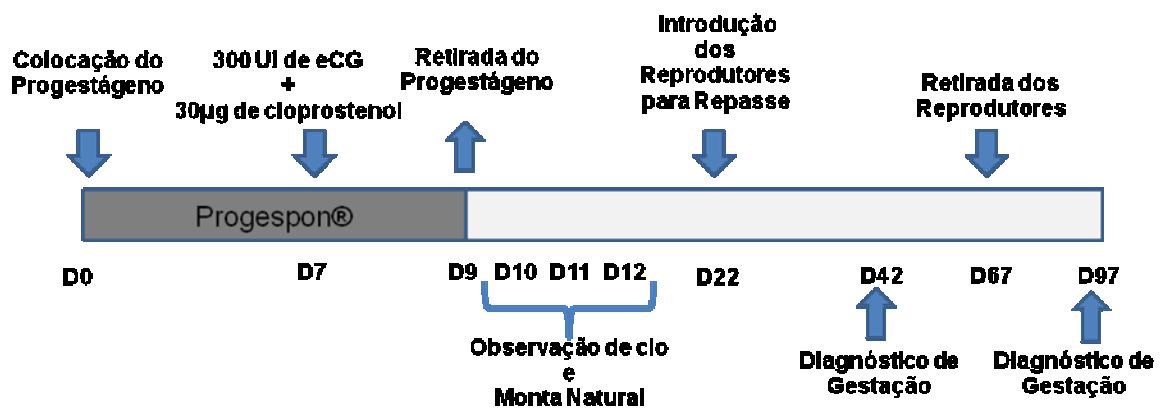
Colocação do Progestágeno

300 UI de eCG
+
30µg de cloprostenol

Retirada do Progestágeno

Introdução dos Reprodutores para Repasse

Retirada dos Reprodutores

Progespon®

D0

D7

D9 D10 D11 D12

D22

D42

D67

D97

Observação de cio
e
Monta Natural

Diagnóstico de Gestação

Diagnóstico de Gestação